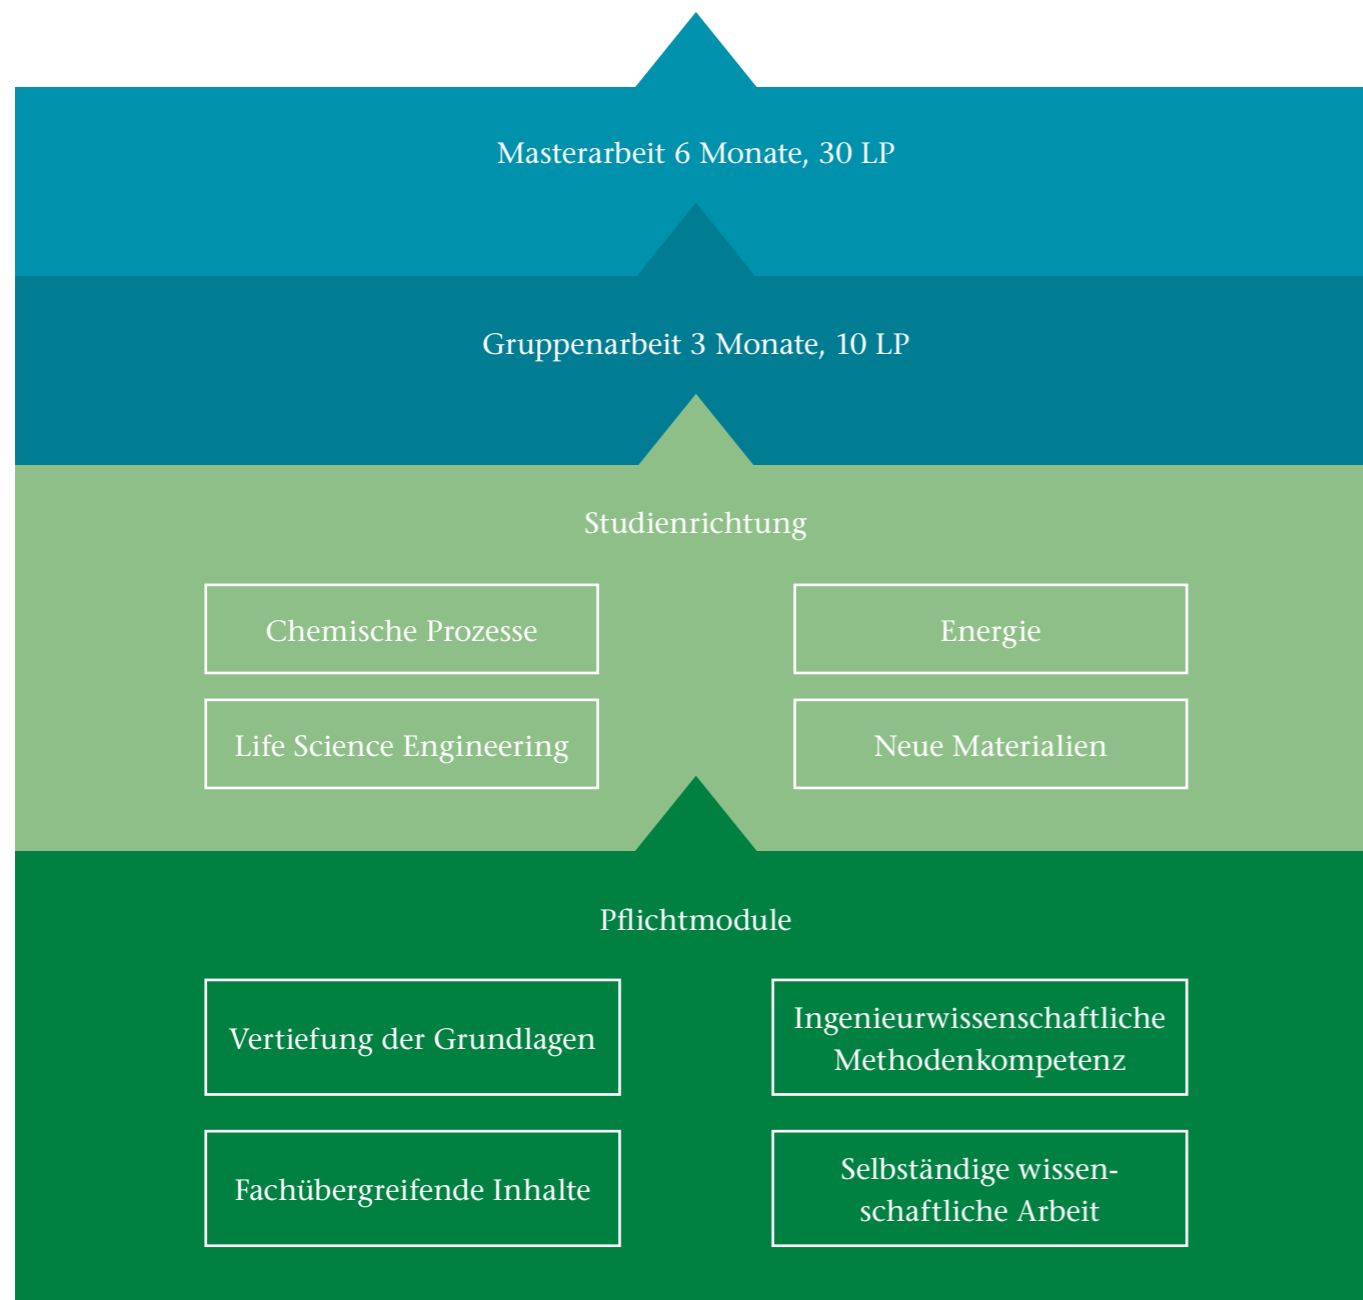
Masterarbeit 6 Monate, 30 LP

Gruppenarbeit 3 Monate, 10 LP

Studienrichtung

Chemische Prozesse

Energie

Life Science Engineering

Neue Materialien

Pflichtmodule

Vertiefung der Grundlagen

Ingenieurwissenschaftliche Methodenkompetenz

Fachübergreifende Inhalte

Selbständige wissenschaftliche Arbeit